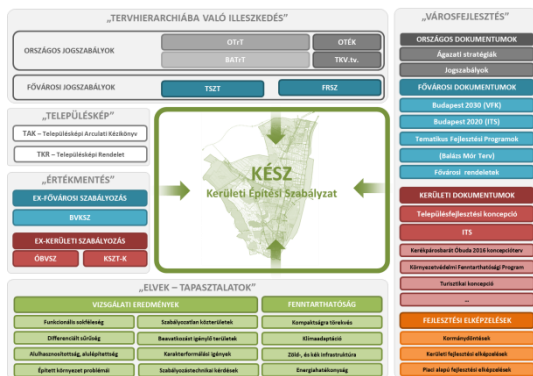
„TERVHIERARCHIÁBA VALÓ ILLESZKEDÉS”

ORSZÁGOS JOGSZABÁLYOK

OTrT

OTÉK

BATrT

TKV.tv.

FŐVÁROSI JOGSZABÁLYOK

TSZT

FRSZ

„TELEPÜLÉSKÉP”

TAK – Településképi Arculati Kézikönyv

TKR – Településképi Rendelet

„ÉRTÉKMENTÉS”

EX-FŐVÁROSI SZABÁLYOZÁS

BVKSZ

EX-KERÜLETI SZABÁLYOZÁS

ÖBVSZ

KSZT-K

KÉSZ

Kerületi Építési Szabályzat

„VÁROSFEJLESZTÉS”

ORSZÁGOS DOKUMENTUMOK

Ágazati stratégiák

Jogszabályok

FŐVÁROSI DOKUMENTUMOK

Budapest 2030 (VFK)

Budapest 2020 (ITS)

Tematikus Fejlesztési Programok

(Balázs Mór Terv)

Fővárosi rendeletek

KERÜLETI DOKUMENTUMOK

Településfejlesztési koncepció

ITS

Kerékpárosbarát Óbuda 2016 koncepcióterv

Környezetvédelmi Fenntarthatósági Program

Turisztikai koncepció

...

FEJLESZTÉSI ELKÉPZELÉSEK

Kormánydöntések

Kerületi fejlesztési elképzelések

Piaci alapú fejlesztési elképzelések

„ELVEK – TAPASZTALATOK”

VIZSGÁLATI EREDMÉNYEK

Funkcionális sokféleség

Szabályozatlan közterületek

Differenciált sűrűség

Beavatkozást igénylő területek

Alulhasznosítottság, alulépítettség

Karakterformálási igények

Épített környezet problémái

Szabályozástechnikai kérdések

FENNTARTHATÓSÁG

Kompaktságra törekvés

Klímaadaptáció

Zöld-, és kék infrastruktúra

Energiahatékonyság